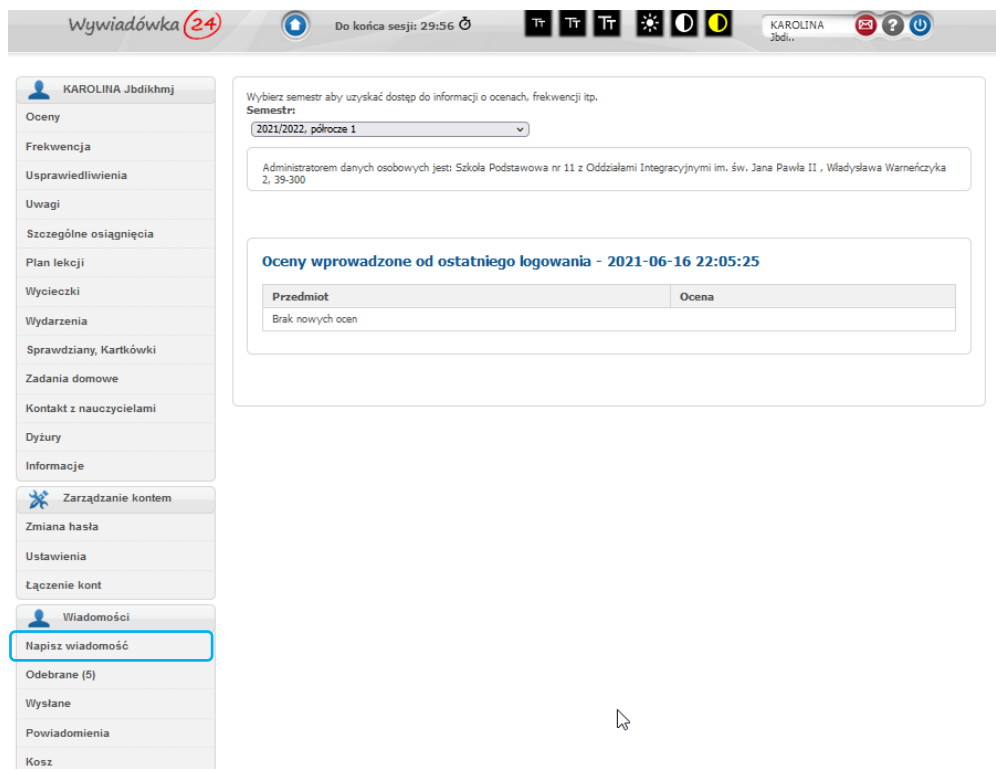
Wywiadówka 24

Do końca sesji: 29:56

KAROLINA Jbdi..

KAROLINA Jbdikhmj

Oceny
Frekwencja
Usprawiedliwienia
Uwagi
Szczególne osiągnięcia
Plan lekcji
Wycieczki
Wydarzenia
Sprawdziany, Kartkówki
Zadania domowe
Kontakt z nauczycielami
Dyżury
Informacje

Zarządzanie kontem

Zmiana hasła
Ustawienia
Łączenie kont

Wiadomości

Napisz wiadomość
Odebrane (5)
Wysłane
Powiadomienia
Kosz

Wybierz semestr aby uzyskać dostęp do informacji o ocenach, frekwencji itp.
Semestr:
2021/2022, półrocze 1

Administratorem danych osobowych jest: Szkoła Podstawowa nr 11 z Oddziałami Integracyjnymi im. św. Jana Pawła II , Władysława Warneńczyka 2, 39-300

Oceny wprowadzone od ostatniego logowania - 2021-06-16 22:05:25

| Przedmiot | Ocena |
|---|---|
| Brak nowych ocen | |